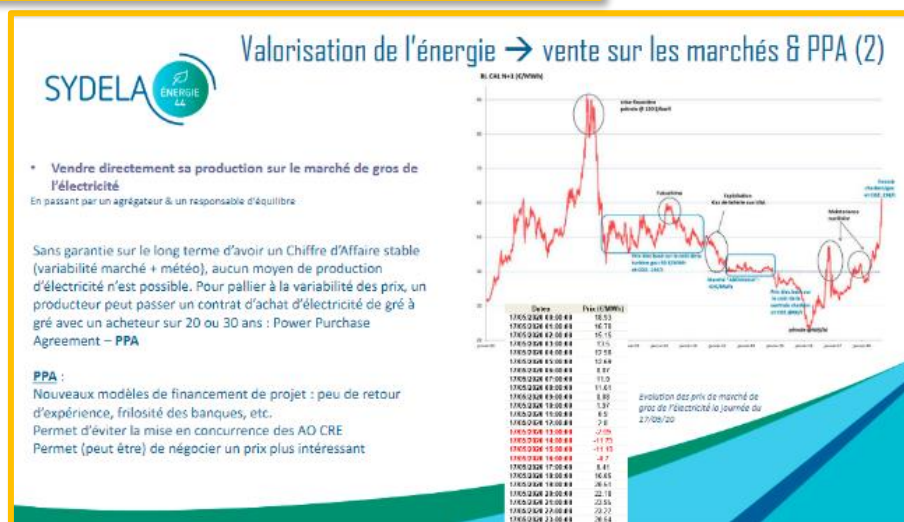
SYDELA ÉNERGIE 44

Valorisation de l'énergie → vente sur les marchés & PPA (2)

• Vendre directement sa production sur le marché de gros de l'électricité
En passant par un agrégateur & un responsable d'équilibre

Sans garantie sur le long terme d'avoir un Chiffre d'Affaire stable (variabilité marché + météo), aucun moyen de production d'électricité n'est possible. Pour pallier à la variabilité des prix, un producteur peut passer un contrat d'achat d'électricité de gré à gré avec un acheteur sur 20 ou 30 ans : Power Purchase Agreement – PPA

PPA :
Nouveaux modèles de financement de projet : peu de retour d'expérience, frilosité des banques, etc.
Permet d'éviter la mise en concurrence des AO CRE
Permet (peut être) de négocier un prix plus intéressant

BL CAL N+1 (€/MWh)

Crise financière pétrole @ 150 $/baril

Fukushima

Exploitation Gaz de Schiste aux USA

Prix très haut en raison de la baisse gaz US & ARENH à 42 €/MWh

Marché "déprimé" ~ 40 €/MWh

Prix très bas en raison de la surfaçe sur les centrales

Maintenance nucléaire

Période confinement COVID

Evolution des prix de marché de gros de l'électricité la journée du 27/09/20

| Dates | Prix (€/MWh) |
|---|---|
| 17/05/2020 00:00 | 18.53 |
| 17/05/2020 01:00 | 16.78 |
| 17/05/2020 02:00 | 15.15 |
| 17/05/2020 03:00 | 13.5 |
| 17/05/2020 04:00 | 12.58 |
| 17/05/2020 05:00 | 12.68 |
| 17/05/2020 06:00 | 8.97 |
| 17/05/2020 07:00 | 11.0 |
| 17/05/2020 08:00 | 11.61 |
| 17/05/2020 09:00 | 8.98 |
| 17/05/2020 10:00 | 1.37 |
| 17/05/2020 11:00 | 6.5 |
| 17/05/2020 12:00 | 7.8 |
| 17/05/2020 13:00 | -2.09 |
| 17/05/2020 14:00 | -11.73 |
| 17/05/2020 15:00 | -11.13 |
| 17/05/2020 16:00 | -8.7 |
| 17/05/2020 17:00 | 8.41 |
| 17/05/2020 18:00 | 16.65 |
| 17/05/2020 19:00 | 20.61 |
| 17/05/2020 20:00 | 22.18 |
| 17/05/2020 21:00 | 22.56 |
| 17/05/2020 22:00 | 22.27 |
| 17/05/2020 23:00 | 20.54 |